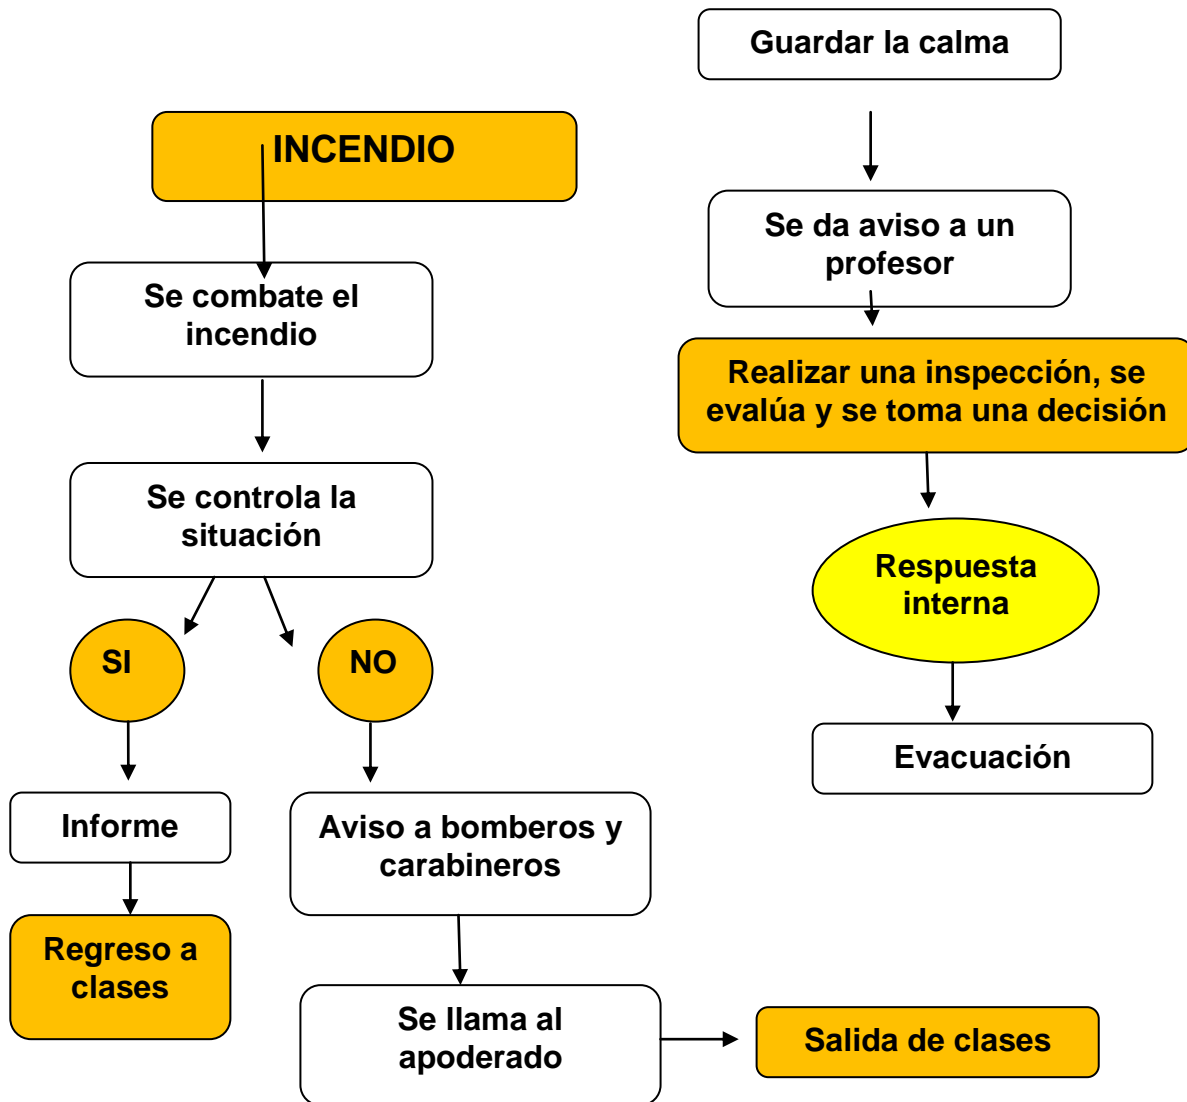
INCENDIO

Se combate el incendio

Se controla la situación

SI

NO

Informe

Regreso a clases

Aviso a bomberos y carabineros

Se llama al apoderado

Salida de clases

Guardar la calma

Se da aviso a un profesor

Realizar una inspección, se evalúa y se toma una decisión

Respuesta interna

Evacuación